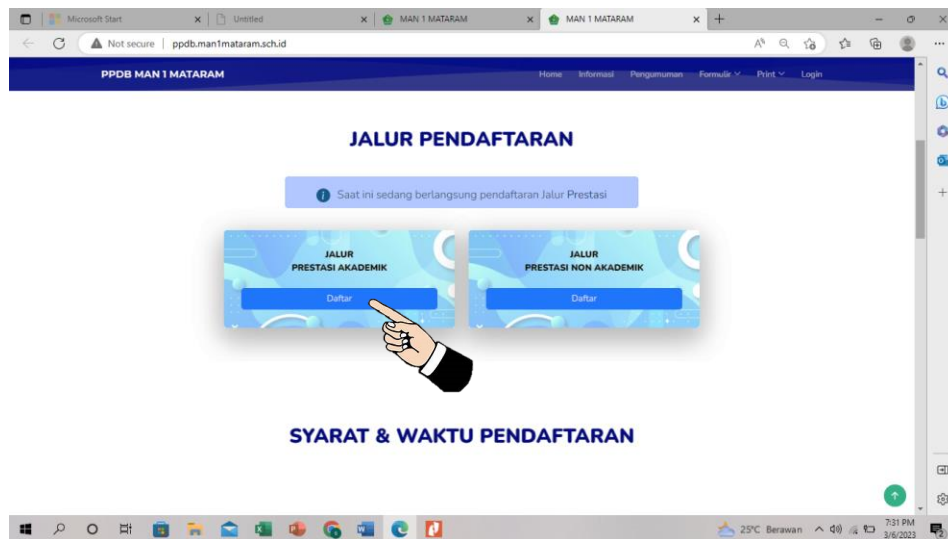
Microsoft Start
Untitled
MAN 1 MATARAM
MAN 1 MATARAM

Not secure | ppdb.man1mataram.sch.id

PPDB MAN 1 MATARAM

Home Informasi Pengumuman Formulir Print Login

JALUR PENDAFTARAN

Saat ini sedang berlangsung pendaftaran Jalur Prestasi

JALUR
PRESTASI AKADEMIK

Daftar

JALUR
PRESTASI NON AKADEMIK

Daftar

SYARAT & WAKTU PENDAFTARAN

25°C Berawan

7:31 PM
3/6/2023